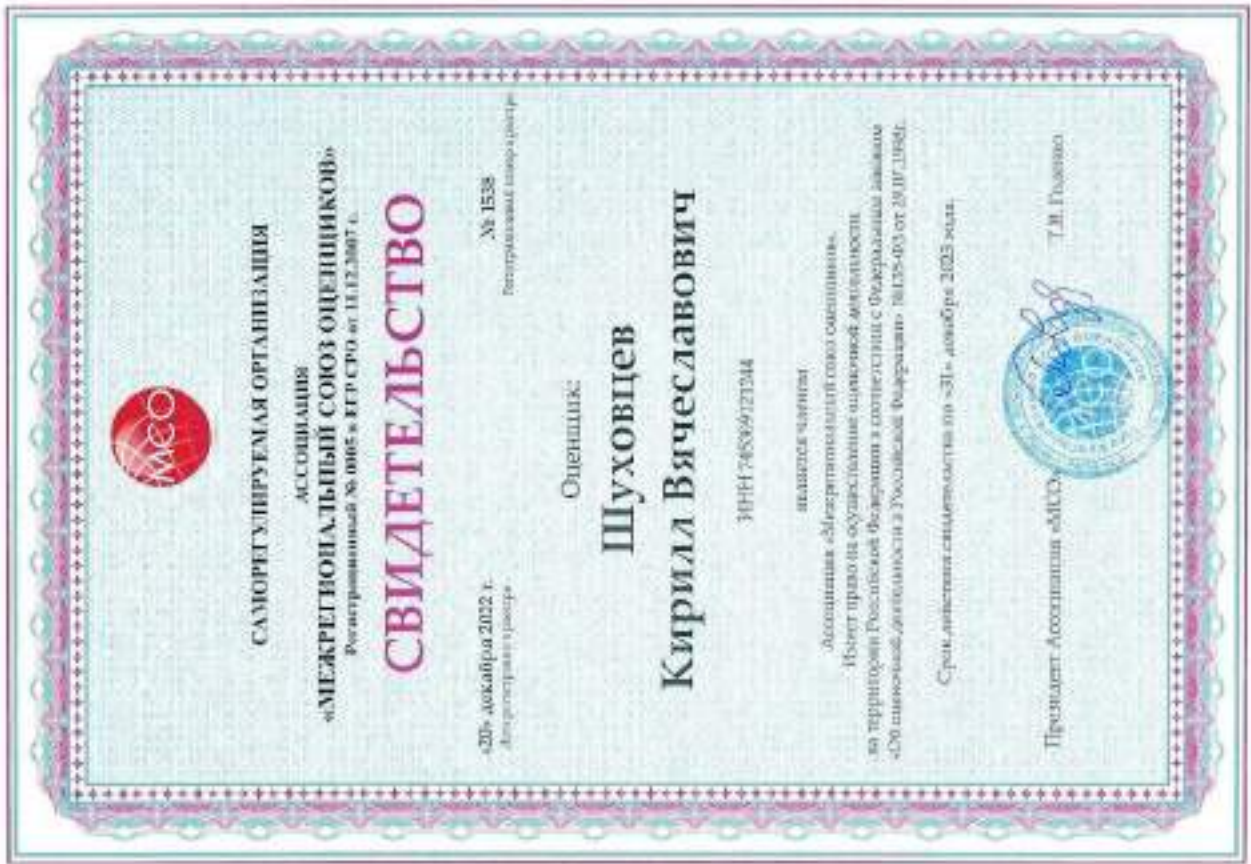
МСО

САМОРЕГУЛИРУЕМАЯ ОРГАНИЗАЦИЯ

АССОЦИАЦИЯ
«МЕЖРЕГИОНАЛЬНЫЙ СОЮЗ ОЦЕНЩИКОВ»
Регистрационный № 0005 в ЕГР СРО от 11.12.2007 г.

СВИДЕТЕЛЬСТВО

«20» декабря 2022 г.
Дата регистрации в реестре

№ 1538
Регистрационный номер в реестре

Оценщик

Шуховцев
Кирилл Вячеславович

ИНН 745309072344

является членом

Ассоциации «Межрегиональный союз оценщиков».
Имеет право на осуществление оценочной деятельности
на территории Российской Федерации в соответствии с Федеральным законом
«Об оценочной деятельности в Российской Федерации» №135-ФЗ от 29.07.1998г.

Срок действия свидетельства по «31» декабря 2023 года.

Президент Ассоциации «МСО»

Т.В. Голенко